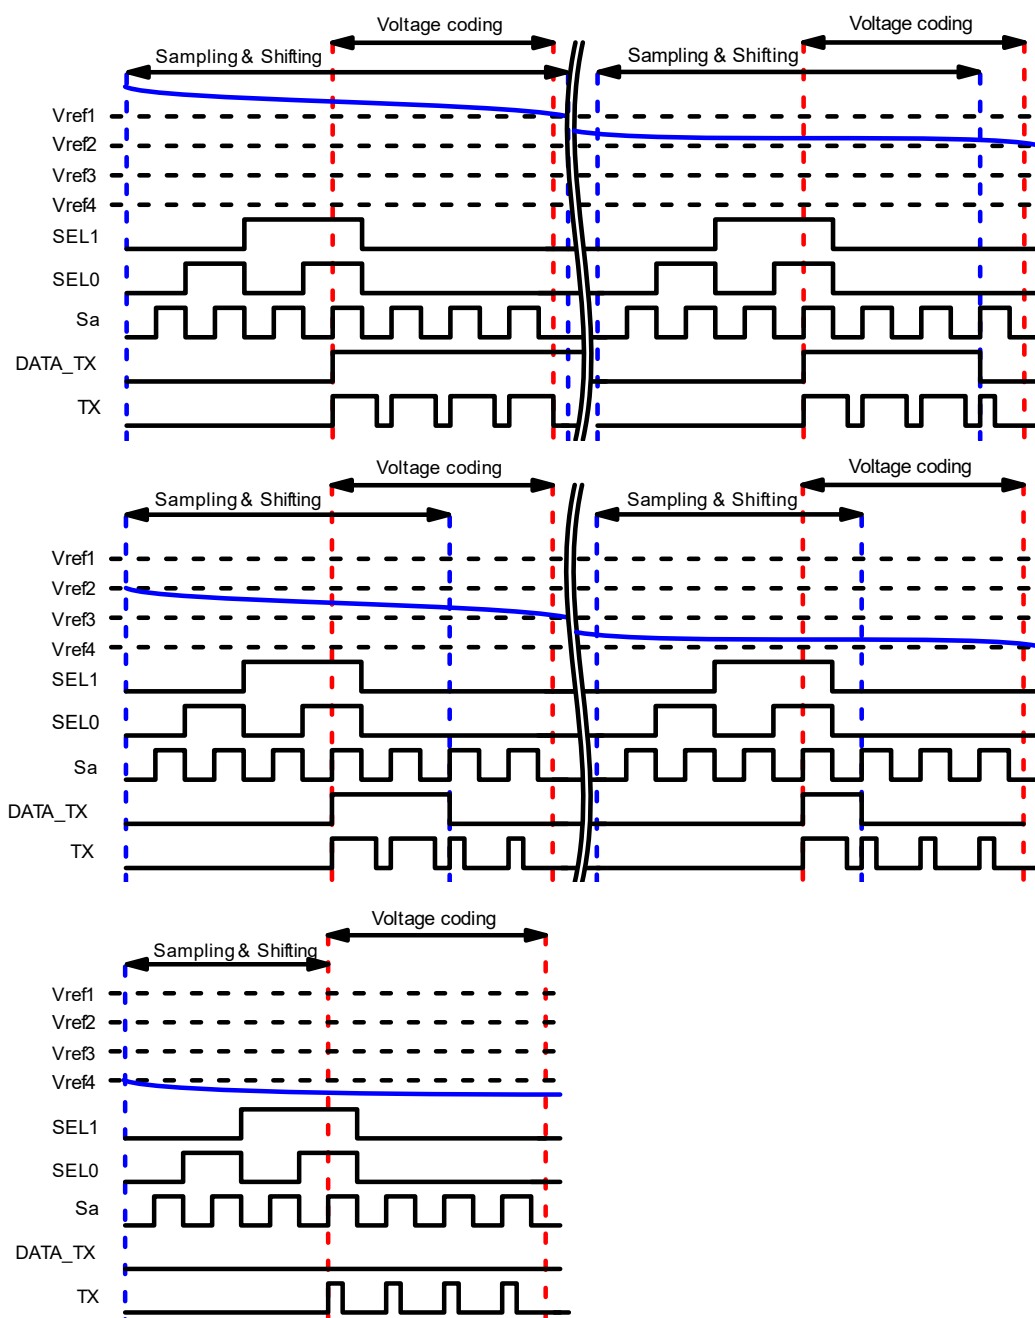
Voltage coding
Sampling & Shifting
Vref1
Vref2
Vref3
Vref4
SEL1
SEL0
Sa
DATA_TX
TX
Voltage coding
Sampling & Shifting

Voltage coding
Sampling & Shifting
Vref1
Vref2
Vref3
Vref4
SEL1
SEL0
Sa
DATA_TX
TX
Voltage coding
Sampling & Shifting

Voltage coding
Sampling & Shifting
Vref1
Vref2
Vref3
Vref4
SEL1
SEL0
Sa
DATA_TX
TX